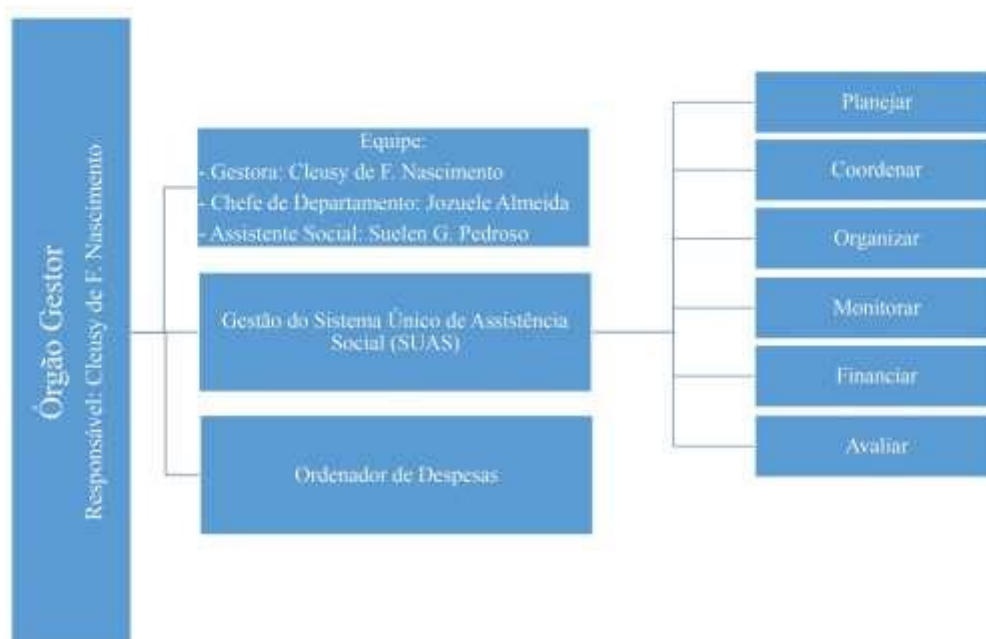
Órgão Gestor
Responsável: Cleusy de F. Nascimento

Equipe:
- Gestora: Cleusy de F. Nascimento
- Chefe de Departamento: Jozuele Almeida
- Assistente Social: Suelen G. Pedroso

Gestão do Sistema Único de Assistência Social (SUAS)

Ordenador de Despesas

Planejar

Coordenar

Organizar

Monitorar

Financiar

Avaliar